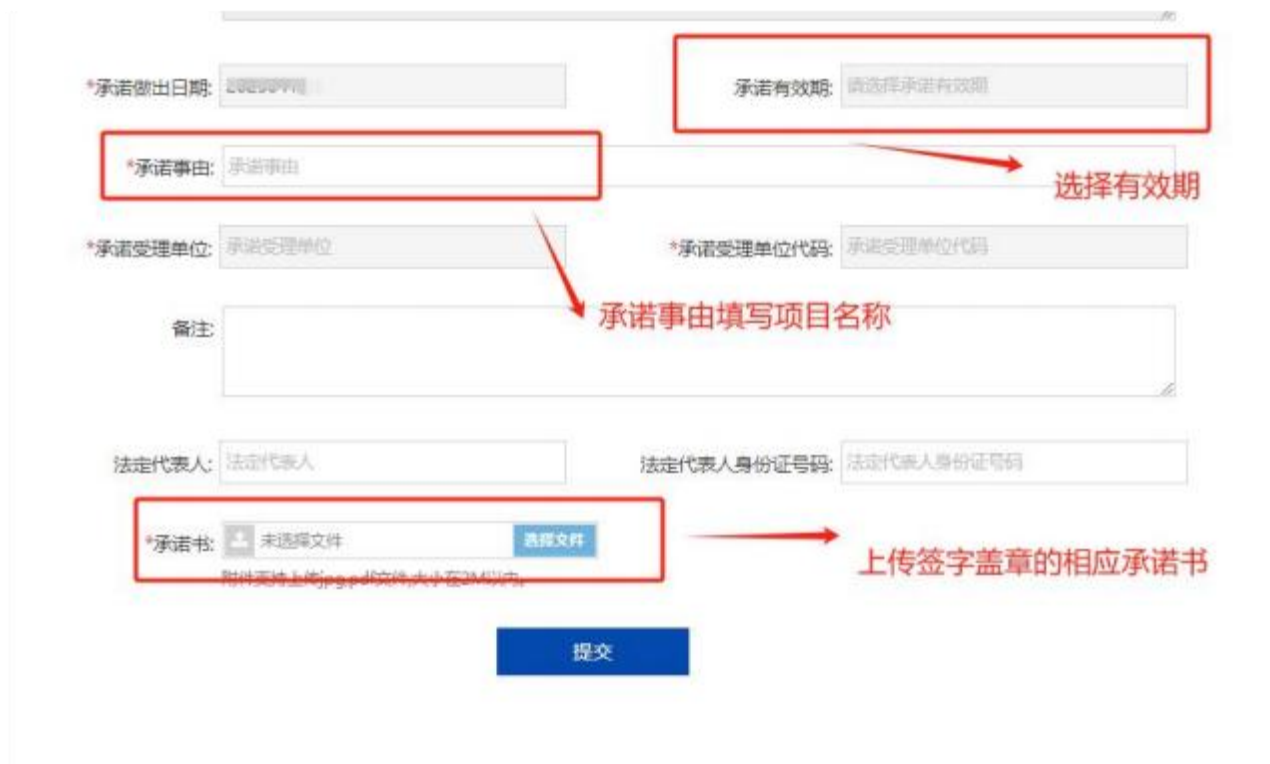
*承诺做出日期: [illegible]

承诺有效期: 请选择承诺有效期

*承诺事由: 承诺事由

选择有效期

*承诺受理单位: 承诺受理单位

*承诺受理单位代码: 承诺受理单位代码

承诺事由填写项目名称

备注:

法定代表人: 法定代表人

法定代表人身份证号码: 法定代表人身份证号码

*承诺书: 未选择文件 选择文件

附件支持上传jpg,pdf文件,大小在2M以内。

上传签字盖章的相应承诺书

提交